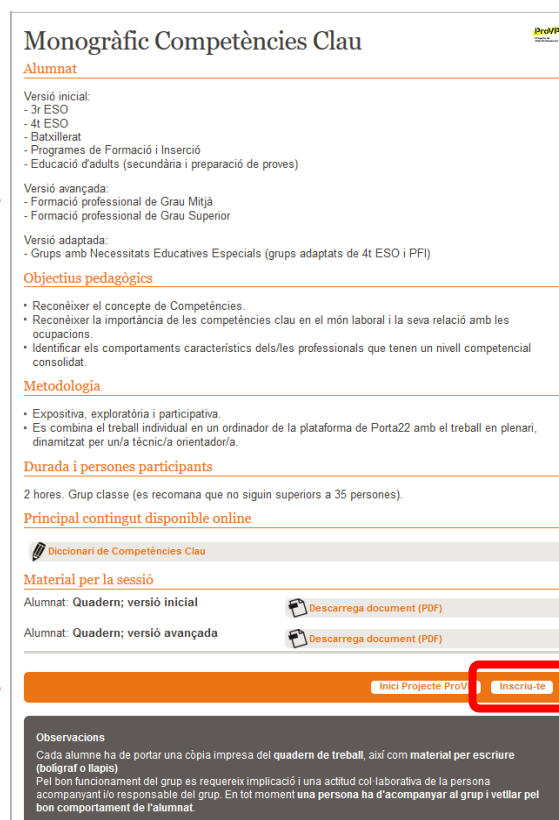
Monogràfic Competències Clau

ProVP

Alumnat

Versió inicial:
- 3r ESO
- 4t ESO
- Batxillerat
- Programes de Formació i Inserció
- Educació d'adults (secundària i preparació de proves)

Versió avançada:
- Formació professional de Grau Mitjà
- Formació professional de Grau Superior

Versió adaptada:
- Grups amb Necessitats Educatives Especials (grups adaptats de 4t ESO i PFI)

Objectius pedagògics

- Reconèixer el concepte de Competències.
- Reconèixer la importància de les competències clau en el món laboral i la seva relació amb les ocupacions.
- Identificar els comportaments característics dels/les professionals que tenen un nivell competencial consolidat.

Metodologia

- Expositiva, exploratòria i participativa.
- Es combina el treball individual en un ordinador de la plataforma de Porta22 amb el treball en plenari, dinamitzat per un/a tècnic/a orientador/a.

Durada i persones participants

2 hores. Grup classe (es recomana que no siguin superiors a 35 persones).

Principal contingut disponible online

Diccionari de Competències Clau

Material per la sessió

Alumnat: Quadern; versió inicial
Descarrega document (PDF)

Alumnat: Quadern; versió avançada
Descarrega document (PDF)

Inici Projecte ProVP
Inscriu-te

Observacions
Cada alumne ha de portar una còpia impresa del quadern de treball, així com material per escriure (bolígraf o llapis)
Pel bon funcionament del grup es requereix implicació i una actitud col·laborativa de la persona acompanyant i/o responsable del grup. En tot moment una persona ha d'acompanyar al grup i vetllar pel bon comportament de l'alumnat.